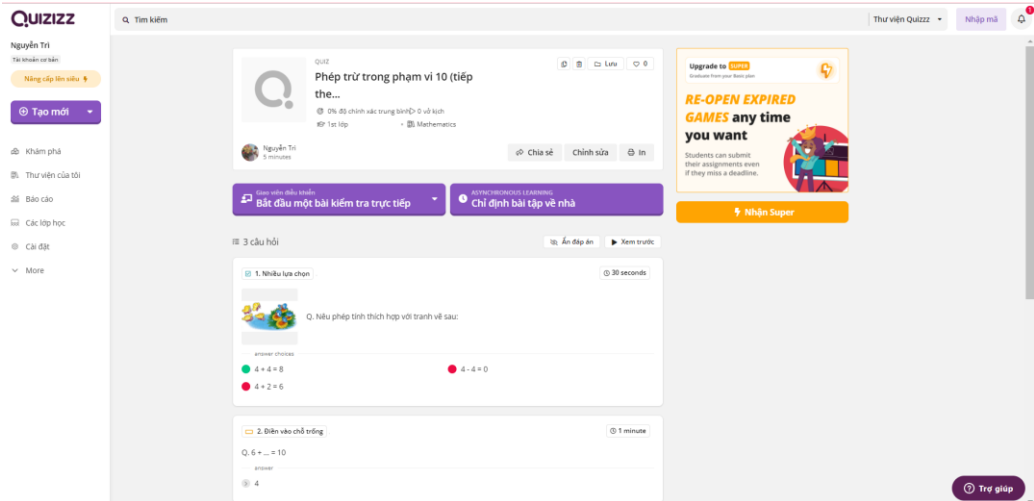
Quizizz

Tìm kiếm

Thư viện Quizzz

Nhập mã

Nguyễn Tri
Tài khoản cơ bản

Nâng cấp lên siêu

Tạo mới

Khám phá

Thư viện của tôi

Báo cáo

Các lớp học

Cài đặt

More

QUIZ

Phép trừ trong phạm vi 10 (tiếp the...

Lưu

0

0% độ chính xác trung bình

0 vở kịch

1st lớp

Mathematics

Nguyễn Tri
5 minutes

Chia sẻ

Chỉnh sửa

In

Giáo viên điều khiển
Bắt đầu một bài kiểm tra trực tiếp

ASYNCHRONOUS LEARNING
Chỉ định bài tập về nhà

3 câu hỏi

Ẩn đáp án

Xem trước

1. Nhiều lựa chọn

30 seconds

Q. Nêu phép tính thích hợp với tranh vẽ sau:

answer choices

4 + 4 = 8

4 - 4 = 0

4 + 2 = 6

2. Điền vào chỗ trống

1 minute

Q. 6 + ... = 10

answer

4

Upgrade to SUPER
Graduate from your Basic plan

RE-OPEN EXPIRED GAMES any time you want

Students can submit their assignments even if they miss a deadline.

Nhận Super

Trợ giúp